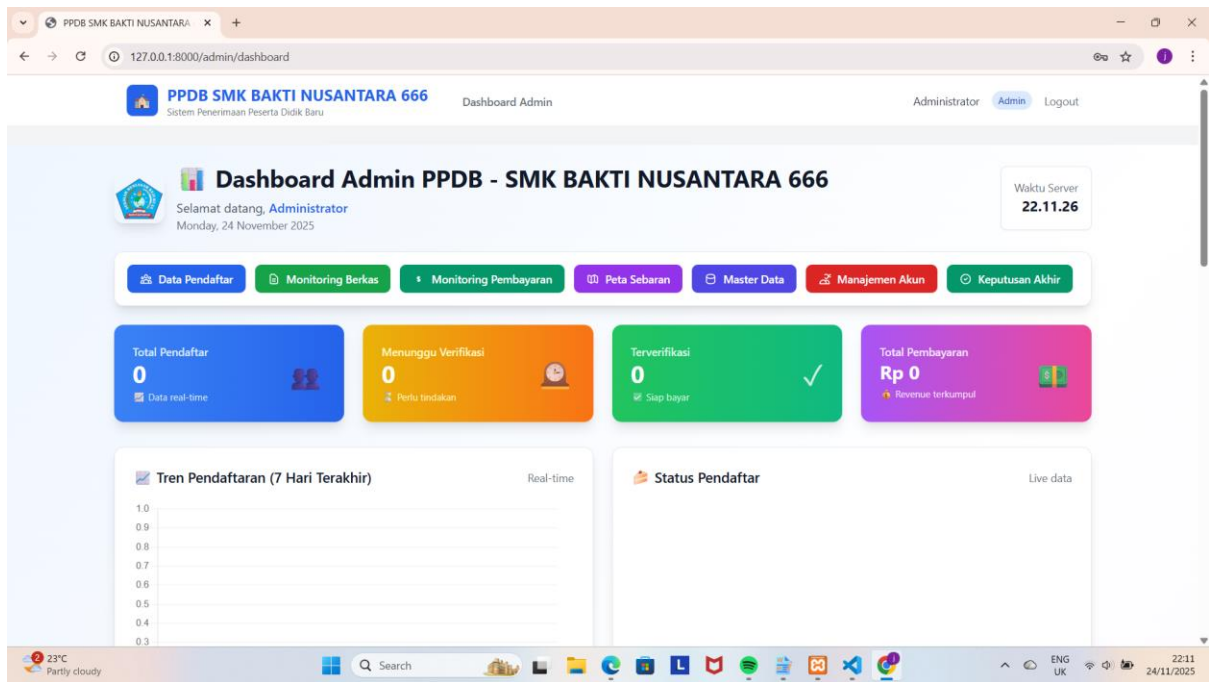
PPDB SMK BAKTI NUSANTARA ×
127.0.0.1:8000/admin/dashboard

PPDB SMK BAKTI NUSANTARA 666
Sistem Penerimaan Peserta Didik Baru
Dashboard Admin
Administrator Admin Logout

Dashboard Admin PPDB - SMK BAKTI NUSANTARA 666
Selamat datang, Administrator
Monday, 24 November 2025

Waktu Server
22.11.26

Data Pendaftar
Monitoring Berkas
Monitoring Pembayaran
Peta Sebaran
Master Data
Manajemen Akun
Keputusan Akhir

Total Pendaftar
0
Data real-time

Menunggu Verifikasi
0
Perlu tindakan

Terverifikasi
0
Siap bayar

Total Pembayaran
Rp 0
Revenue terkumpul

Tren Pendaftaran (7 Hari Terakhir)
Real-time
1.0
0.9
0.8
0.7
0.6
0.5
0.4
0.3

Status Pendaftar
Live data

23°C
Partly cloudy
Search
ENG UK
22:11
24/11/2025